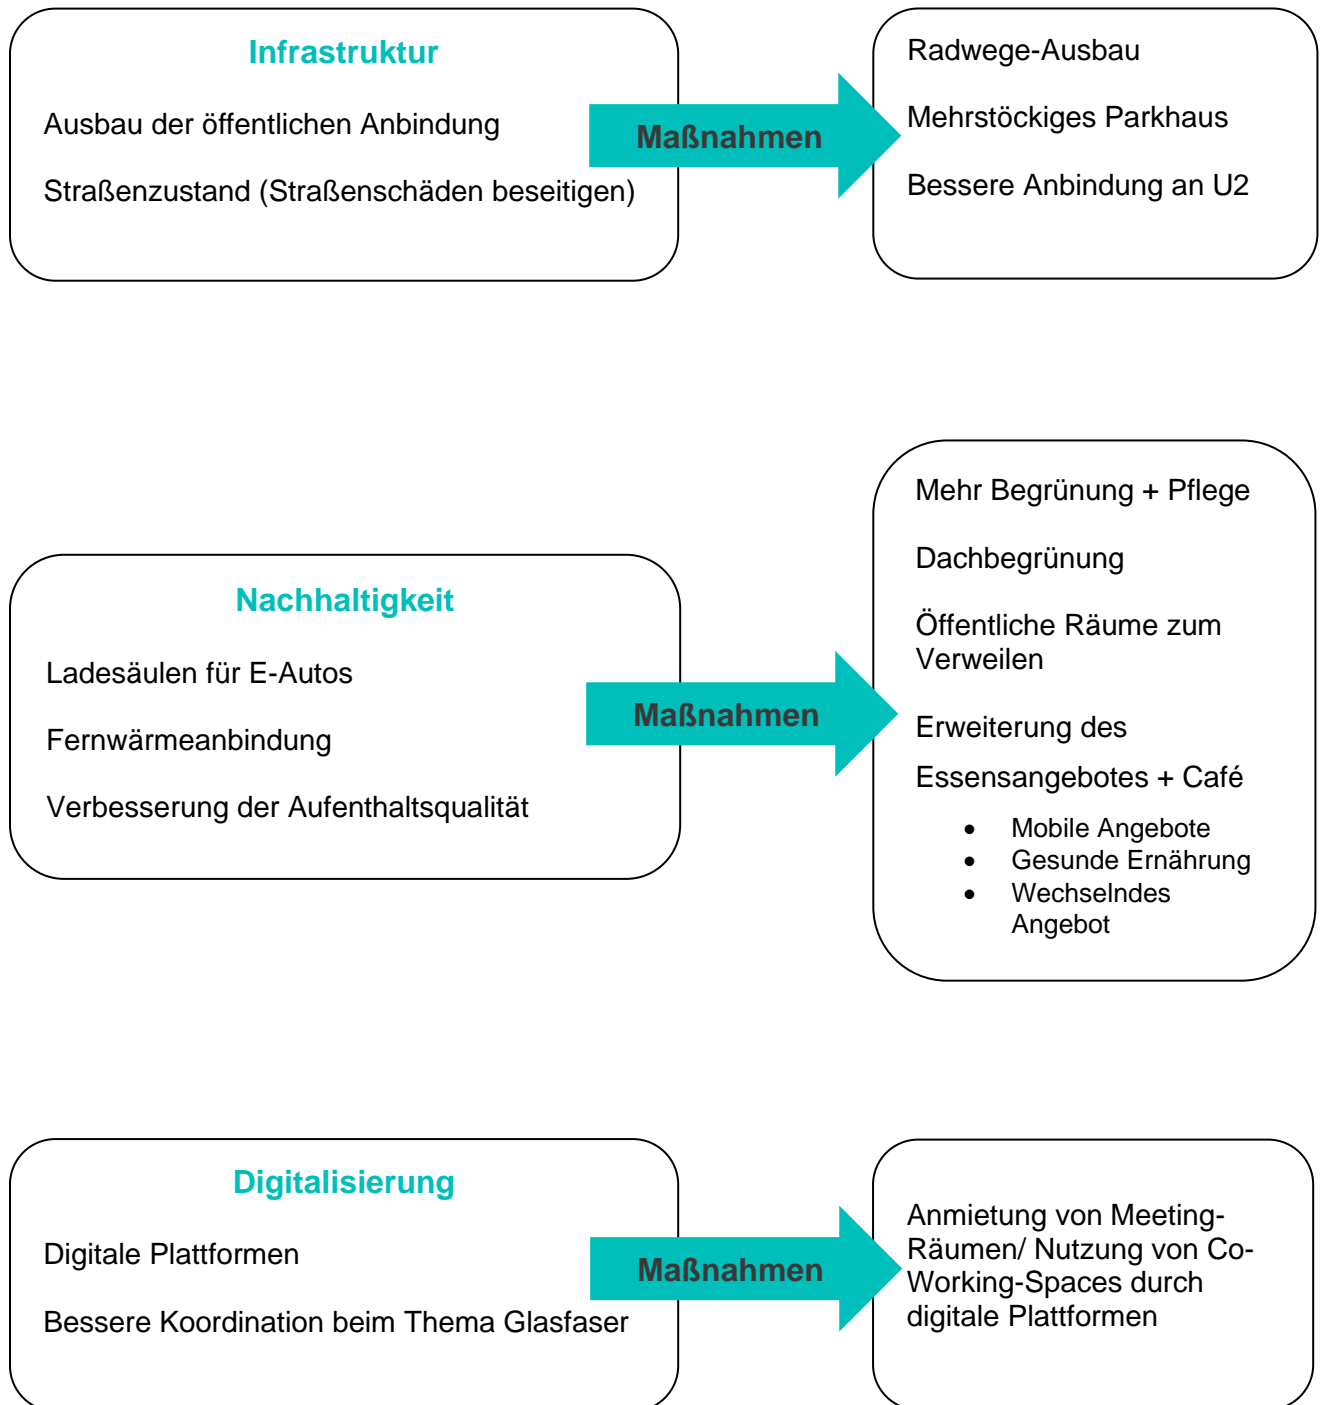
Infrastruktur

Ausbau der öffentlichen Anbindung

Straßenzustand (Straßenschäden beseitigen)

Maßnahmen

Radwege-Ausbau

Mehrstöckiges Parkhaus

Bessere Anbindung an U2

Nachhaltigkeit

Ladesäulen für E-Autos

Fernwärmeanbindung

Verbesserung der Aufenthaltsqualität

Maßnahmen

Mehr Begrünung + Pflege

Dachbegrünung

Öffentliche Räume zum Verweilen

Erweiterung des

Essensangebotes + Café

- Mobile Angebote
- Gesunde Ernährung
- Wechselndes Angebot

Digitalisierung

Digitale Plattformen

Bessere Koordination beim Thema Glasfaser

Maßnahmen

Anmietung von Meeting-Räumen/ Nutzung von Co-Working-Spaces durch digitale Plattformen